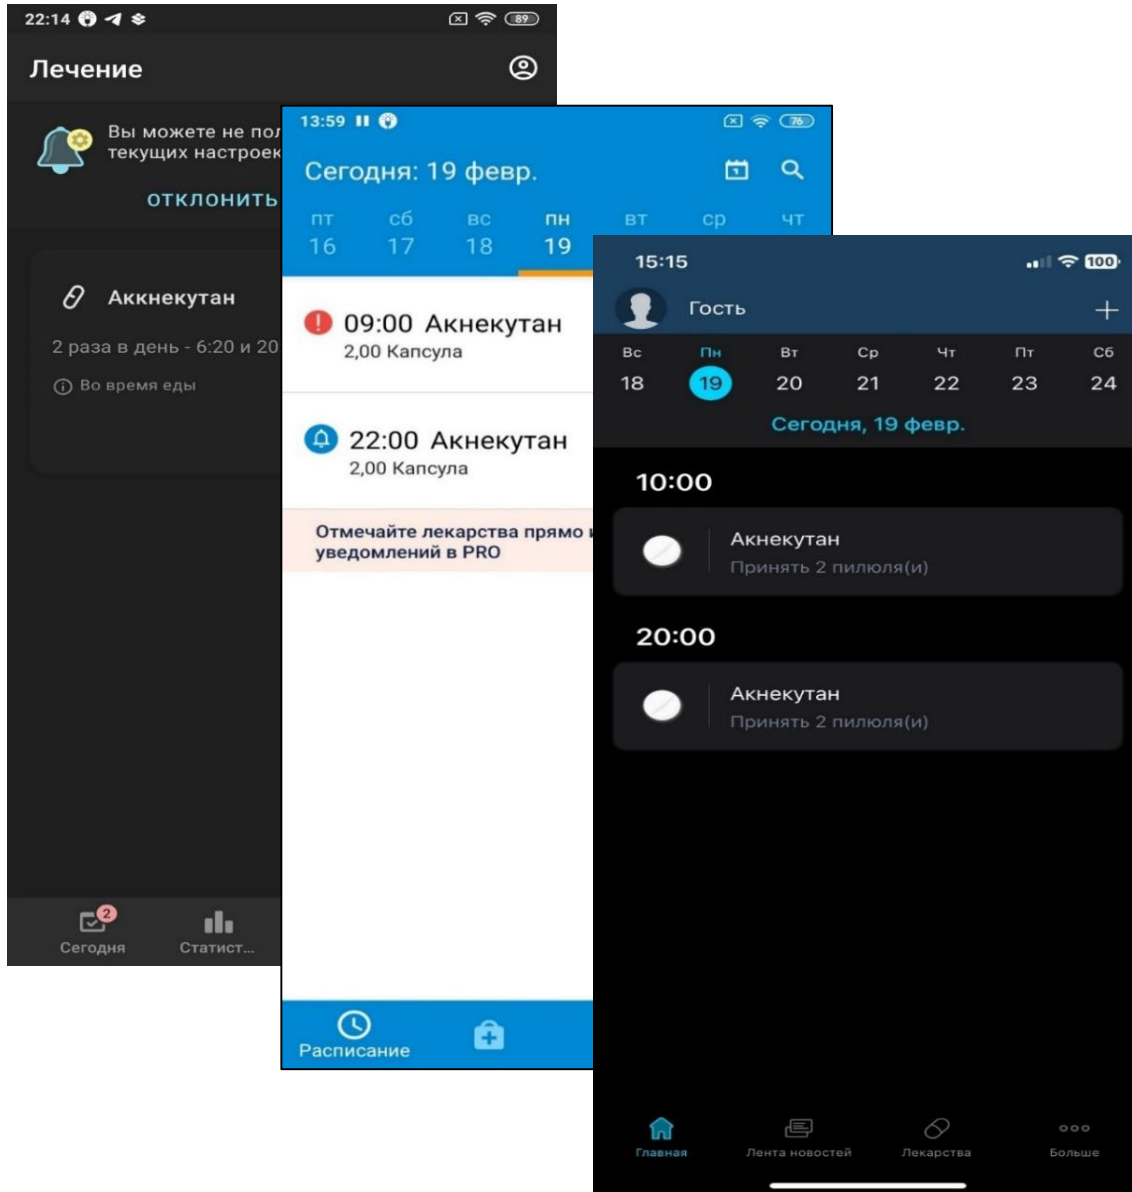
22:14 89

Лечение

Вы можете не пол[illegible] текущих настроек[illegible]

ОТКЛОНИТЬ

Акнекутан

2 раза в день - 6:20 и 20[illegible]

Во время еды

2 Сегодня Статист...

13:59 76

Сегодня: 19 февр.

| пт | сб | вс | пн | вт | ср | чт |
|---|---|---|---|---|---|---|
| 16 | 17 | 18 | 19 | | | |

09:00 Акнекутан
2,00 Капсула

22:00 Акнекутан
2,00 Капсула

Отмечайте лекарства прямо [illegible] уведомлений в PRO

Расписание

15:15 100

Гость

| Вс | Пн | Вт | Ср | Чт | Пт | Сб |
|---|---|---|---|---|---|---|
| 18 | 19 | 20 | 21 | 22 | 23 | 24 |

Сегодня, 19 февр.

10:00

Акнекутан
Принять 2 пилюля(и)

20:00

Акнекутан
Принять 2 пилюля(и)

Главная Лента новостей Лекарства Больше